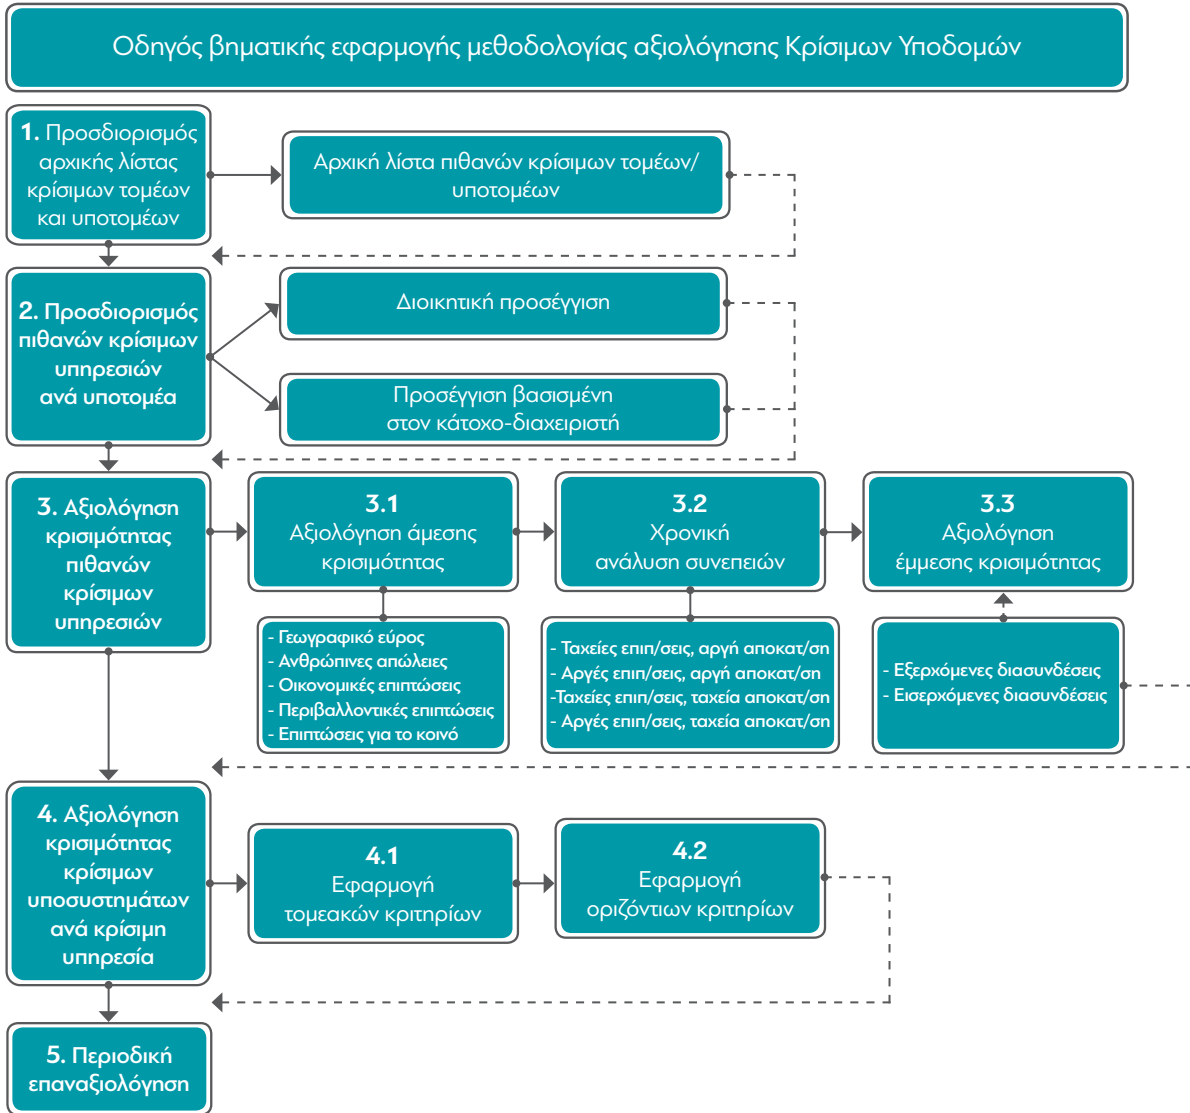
Οδηγός βηματικής εφαρμογής μεθοδολογίας αξιολόγησης Κρίσιμων Υποδομών

1. Προσδιορισμός αρχικής λίστας κρίσιμων τομέων και υποτομέων

Αρχική λίστα πιθανών κρίσιμων τομέων/ υποτομέων

2. Προσδιορισμός πιθανών κρίσιμων υπηρεσιών ανά υποτομέα

Διοικητική προσέγγιση

Προσέγγιση βασισμένη στον κάτοχο-διαχειριστή

3. Αξιολόγηση κρισιμότητας πιθανών κρίσιμων υπηρεσιών

3.1
Αξιολόγηση άμεσης κρισιμότητας

3.2
Χρονική ανάλυση συνεπειών

3.3
Αξιολόγηση έμμεσης κρισιμότητας

- Γεωγραφικό εύρος
- Ανθρώπινες απώλειες
- Οικονομικές επιπτώσεις
- Περιβαλλοντικές επιπτώσεις
- Επιπτώσεις για το κοινό

- Ταχείες επιπ/σεις, αργή αποκατ/ση
- Αργές επιπ/σεις, αργή αποκατ/ση
-Ταχείες επιπ/σεις, ταχεία αποκατ/ση
- Αργές επιπ/σεις, ταχεία αποκατ/ση

- Εξερχόμενες διασυνδέσεις
- Εισερχόμενες διασυνδέσεις

4. Αξιολόγηση κρισιμότητας κρίσιμων υποσυστημάτων ανά κρίσιμη υπηρεσία

4.1
Εφαρμογή τομεακών κριτηρίων

4.2
Εφαρμογή οριζόντιων κριτηρίων

5. Περιοδική επαναξιολόγηση